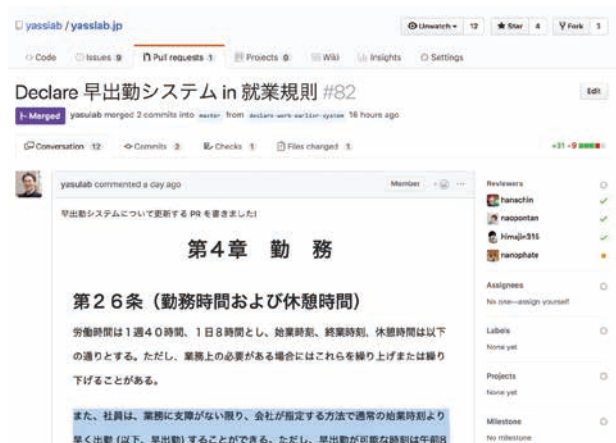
yasslab / yasslab.jp

Unwatch 12 Star 4 Fork 1

Code Issues 9 Pull requests 1 Projects 0 Wiki Insights Settings

Declare 早出勤システム in 就業規則 #82

Edit

Merged yasulab merged 2 commits into master from declare-work-earlier-system 16 hours ago

Conversation 12 Commits 2 Checks 1 Files changed 1

+31 -9

yasulab commented a day ago

Member

早出勤システムについて更新する PR を書きました!

第4章 勤 務

第26条（勤務時間および休憩時間)

労働時間は1週40時間、1日8時間とし、始業時刻、終業時刻、休憩時間は以下の通りとする。ただし、業務上の必要がある場合にはこれらを繰り上げまたは繰り下げることがある。

また、社員は、業務に支障がない限り、会社が指定する方法で通常の始業時刻より早く出勤（以下、早出勤）することができる。ただし、早出勤が可能な時刻は午前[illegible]

Reviewers
hanachin
naopontan
himajin315
nanophate

Assignees
No one—assign yourself

Labels
None yet

Projects
None yet

Milestone
No milestone